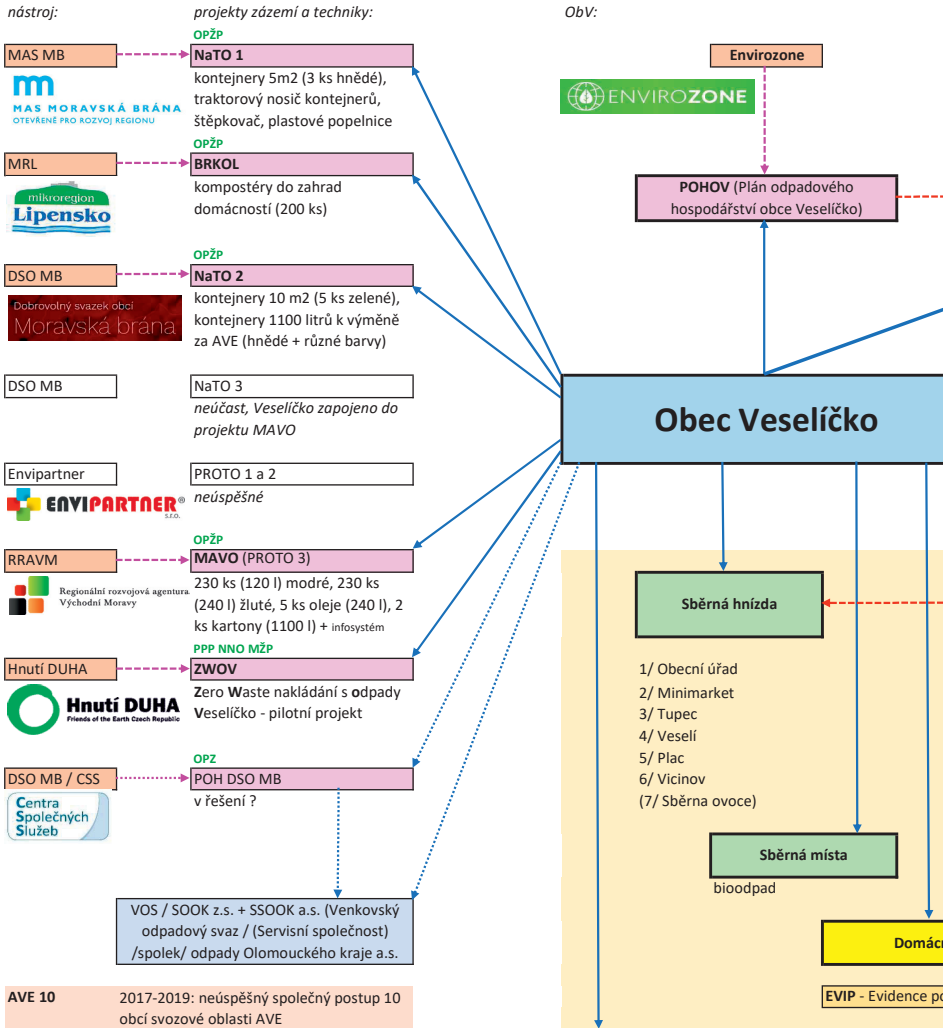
nástroj:

projekty zázemí a techniky:

ObV:

MAS MB

OPŽP
NaTO 1
kontejnery 5m2 (3 ks hnědé), traktorový nosič kontejnerů, štěpkovač, plastové popelnice

MAS MORAVSKÁ BRÁNA
OTEVŘENÉ PRO ROZVOJ REGIONU

MRL

OPŽP
BRKOL
kompostéry do zahrad domácností (200 ks)

mikroregion
Lipensko

DSO MB

OPŽP
NaTO 2
kontejnery 10 m2 (5 ks zelené), kontejnery 1100 litrů k výměně za AVE (hnědé + různé barvy)

Dobrovolný svazek obcí
Moravská brána

DSO MB

NaTO 3
neúčast, Veselíčko zapojeno do projektu MAVO

Envipartner

PROTO 1 a 2
neúspěšné

ENVIPARTNER s.r.o.

RRAVM

OPŽP
MAVO (PROTO 3)
230 ks (120 l) modré, 230 ks (240 l) žluté, 5 ks oleje (240 l), 2 ks kartony (1100 l) + infosystém

Regionální rozvojová agentura Východní Moravy

Hnutí DUHA

PPP NNO MŽP
ZWOV
Zero Waste nakládání s odpady Veselíčko - pilotní projekt

Hnutí DUHA
Friends of the Earth Czech Republic

DSO MB / CSS

OPZ
POH DSO MB
v řešení ?

Centra Společných Služeb

VOS / SOOK z.s. + SSOOK a.s. (Venkovský odpadový svaz / (Servisní společnost) /spolek/ odpady Olomouckého kraje a.s.

AVE 10

2017-2019: neúspěšný společný postup 10 obcí svozové oblasti AVE

Envirozone

ENVIROZONE

POHOV (Plán odpadového hospodářství obce Veselíčko)

Obec Veselíčko

Sběrná hnízda

1/ Obecní úřad
2/ Minimarket
3/ Tupec
4/ Veselí
5/ Plac
6/ Vicinov
(7/ Sběrna ovoce)

Sběrná místa
bioodpad

Domácn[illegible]

EVIP - Evidence po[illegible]